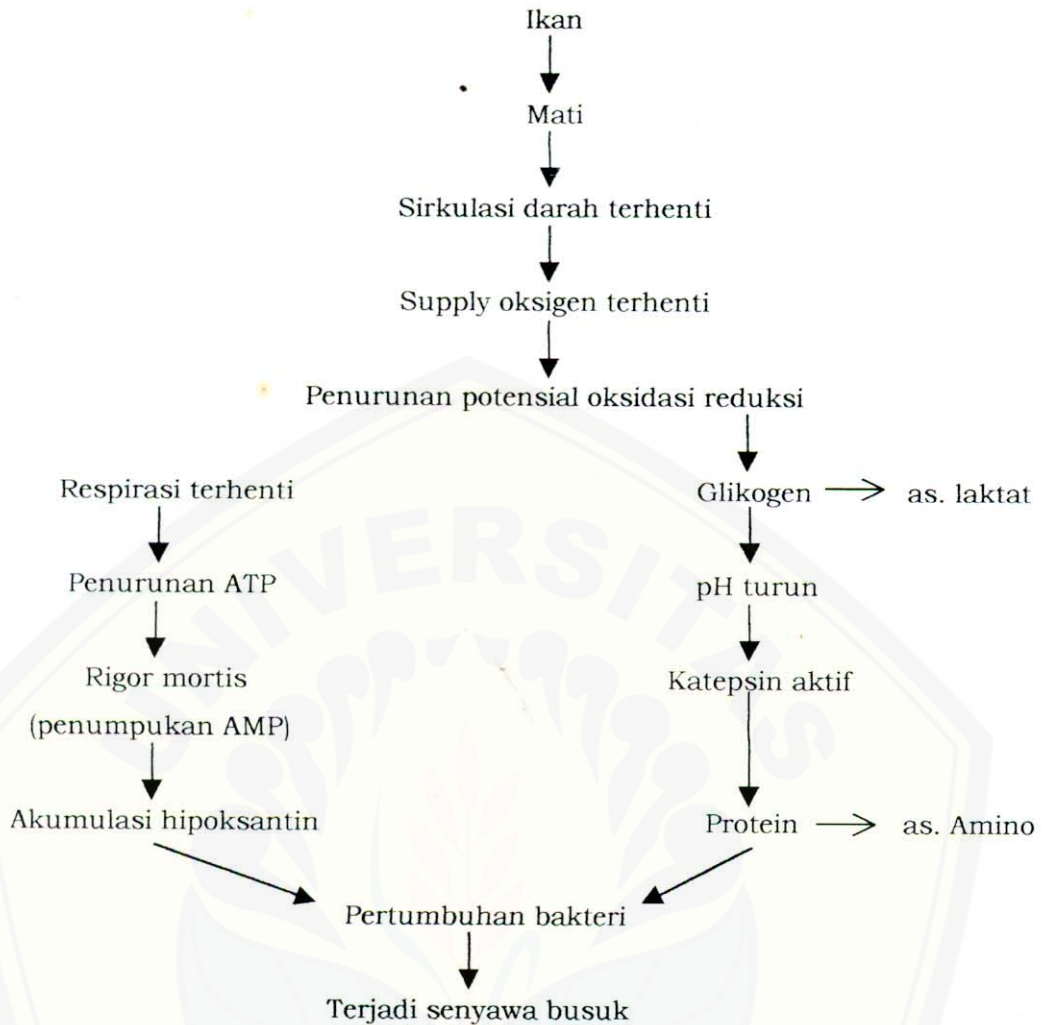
Ikan

Mati

Sirkulasi darah terhenti

Supply oksigen terhenti

Penurunan potensial oksidasi reduksi

Respirasi terhenti

Penurunan ATP

Rigor mortis (penumpukan AMP)

Akumulasi hipoksantin

Glikogen → as. laktat

pH turun

Katepsin aktif

Protein → as. Amino

Pertumbuhan bakteri

Terjadi senyawa busuk